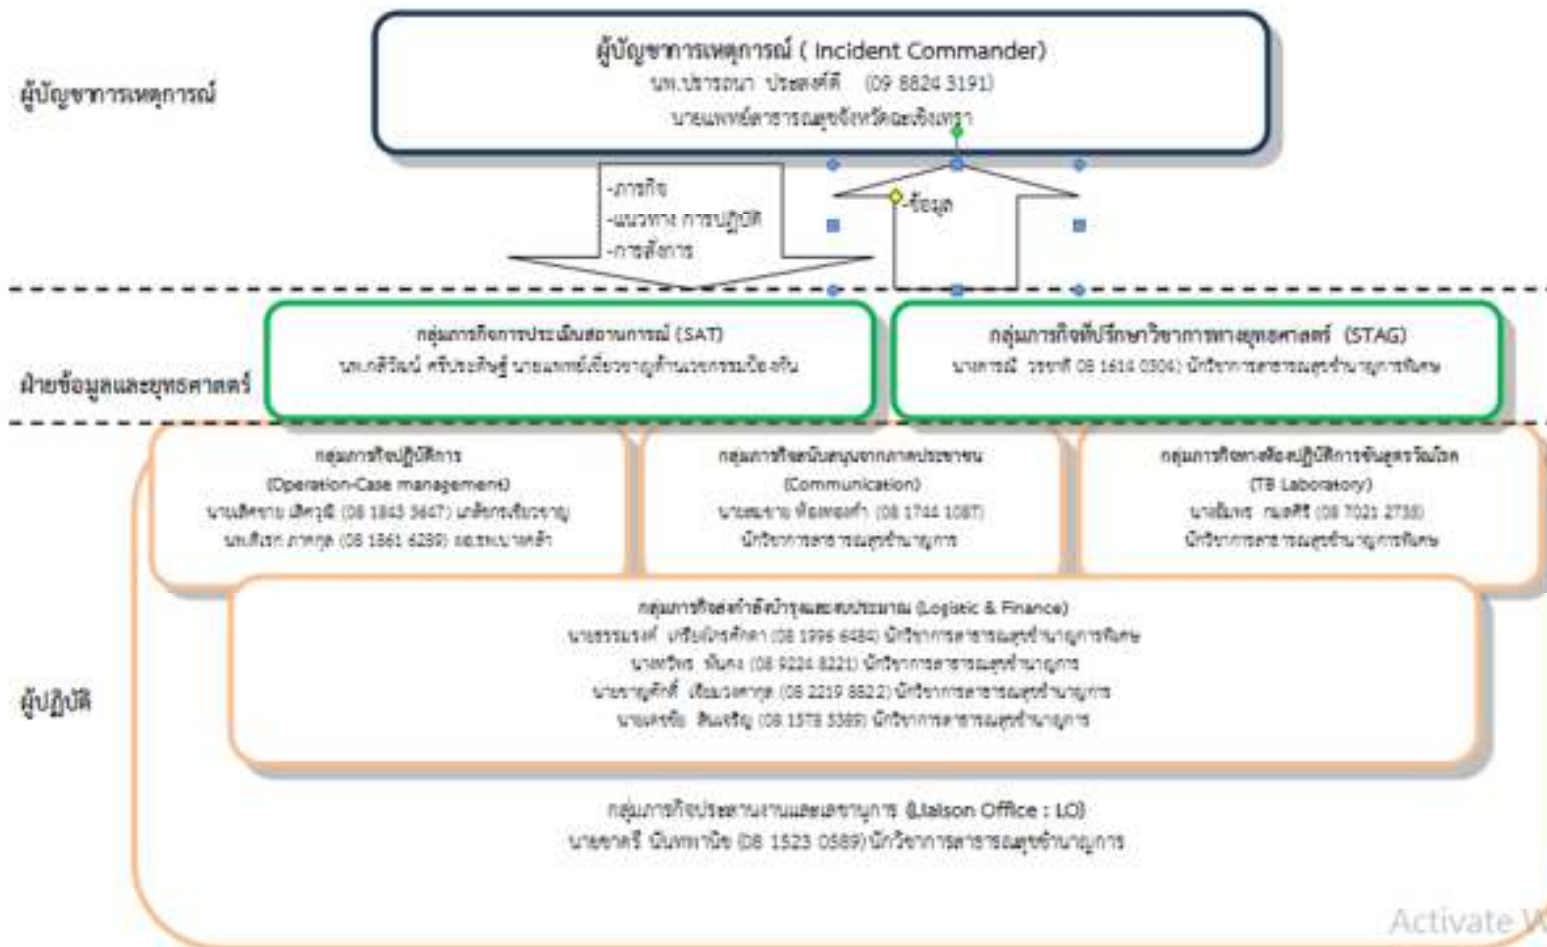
ผู้บัญชาการเหตุการณ์

ผู้บัญชาการเหตุการณ์ ( Incident Commander)
นพ.ปรารถนา ประสงค์ดี (09 8824 3191)
นายแพทย์สาธารณสุขจังหวัดฉะเชิงเทรา

-ภารกิจ
-แนวทาง การปฏิบัติ
-การสั่งการ

-ข้อมูล

ฝ่ายข้อมูลและยุทธศาสตร์

กลุ่มภารกิจการประเมินสถานการณ์ (SAT)
นพ.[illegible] ศรีประเสริฐ นายแพทย์เชี่ยวชาญด้านเวชกรรมป้องกัน

กลุ่มภารกิจที่ปรึกษาวิชาการทางยุทธศาสตร์ (STAG)
นาง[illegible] (08 1614 0304) นักวิชาการสาธารณสุขชำนาญการพิเศษ

ผู้ปฏิบัติ

กลุ่มภารกิจปฏิบัติการ
(Operation-Case management)
นาย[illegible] (08 1843 5647) นายแพทย์เชี่ยวชาญ
นพ.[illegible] (08 1861 6280) ผอ.รพ.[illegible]

กลุ่มภารกิจสนับสนุนจากภาคประชาชน
(Communication)
นาย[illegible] (08 1744 1087)
นักวิชาการสาธารณสุขชำนาญการ

กลุ่มภารกิจทางห้องปฏิบัติการชันสูตรวัณโรค
(TB Laboratory)
นาง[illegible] (08 7021 2738)
นักวิชาการสาธารณสุขชำนาญการพิเศษ

กลุ่มภารกิจส่งกำลังบำรุงและงบประมาณ (Logistic & Finance)
นาย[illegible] (08 1996 6484) นักวิชาการสาธารณสุขชำนาญการพิเศษ
นาง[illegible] (08 9224 8221) นักวิชาการสาธารณสุขชำนาญการ
นาย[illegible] (08 2219 8822) นักวิชาการสาธารณสุขชำนาญการ
นาย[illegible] (08 1578 5389) นักวิชาการสาธารณสุขชำนาญการ

กลุ่มภารกิจประสานงานและเลขานุการ (Liaison Office : LO)
นาย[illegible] (08 1523 0589) นักวิชาการสาธารณสุขชำนาญการ

Activate W